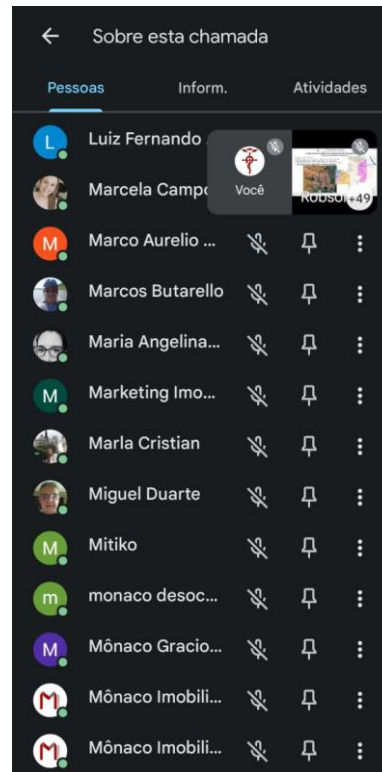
Sobre esta chamada

Pessoas
Inform.
Atividades

L Luiz Fernando

Você

Robson +49

Marcela Campo

M Marco Aurelio ...

Marcos Butarello

Maria Angelina...

M Marketing Imo...

Marla Cristian

Miguel Duarte

M Mitiko

m monaco desoc...

M Mônaco Gracio...

M Mônaco Imobili...

M Mônaco Imobili...